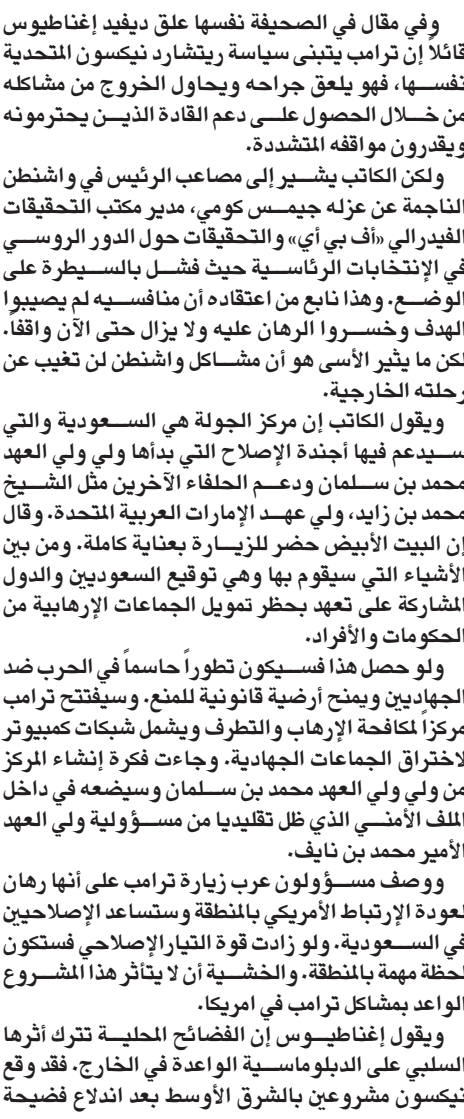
وفي مقال في الصحيفة نفسها علق ديفيد إغناطيوس قائلاً إن ترامب يتبنى سياسة ريتشارد نيكسون المتحدية نفسها، فهو يلعق جراحه ويحاول الخروج من مشاكله من خلال الحصول على دعم القادة الذين يحترمونه ويقدرون مواقفه المتشددة.

ولكن الكاتب يشير إلى مصاعب الرئيس في واشنطن الناجمة عن عزله جيمس كومي، مدير مكتب التحقيقات الفيدرالي «أف بي أي» والتحقيقات حول الدور الروسي في الإنتخابات الرئاسية حيث فشل بالسيطرة على الوضع. وهذا نابع من اعتقاده أن منافسيه لم يصيبوا الهدف وخسروا الرهان عليه ولا يزال حتى الآن واقفا. لكن ما يثير الأسى هو أن مشاكل واشنطن لن تغيب عن رحلته الخارجية.

ويقول الكاتب إن مركز الجولة هي السعودية والتي سيدعم فيها أجندة الإصلاح التي بدأها ولي ولي العهد محمد بن سلمان ودعم الحلفاء الآخرين مثل الشيخ محمد بن زايد، ولي عهد الإمارات العربية المتحدة. وقال إن البيت الأبيض حضر للزيارة بعناية كاملة. ومن بين الأشياء التي سيقوم بها وهي توقيع السعوديين والدول المشاركة على تعهد بحظر تمويل الجماعات الإرهابية من الحكومات والأفراد.

ولو حصل هذا فسيكون تطوراً حاسماً في الحرب ضد الجهاديين ويمنح أرضية قانونية للمنع. وسيفتتح ترامب مركزاً لمكافحة الإرهاب والتطرف ويشمل شبكات كمبيوتر لاختراق الجماعات الجهادية. وجاءت فكرة إنشاء المركز من ولي ولي العهد محمد بن سلمان وسيضعه في داخل الملف الأمني الذي ظل تقليديا من مسؤولية ولي العهد الأمير محمد بن نايف.

ووصف مسؤولون عرب زيارة ترامب على أنها رهان لعودة الإرتباط الأمريكي بالمنطقة وستساعد الإصلاحيين في السعودية. ولو زادت قوة التيار الإصلاحي فستكون لحظة مهمة بالمنطقة. والخشية أن لا يتأثر هذا المشروع الواعد بمشاكل ترامب في امريكا.

ويقول إغناطيوس إن الفضائح المحلية تترك أثرها السلبي على الدبلوماسية الواعدة في الخارج. فقد وقع نيكسون مشروعين بالشرق الأوسط بعد اندلاع فضيحة